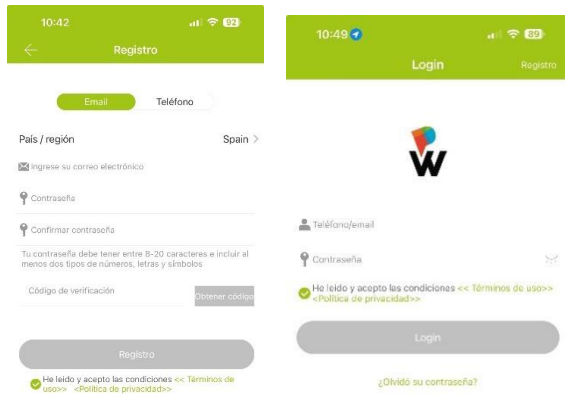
10:42
52
Registro

Email
Teléfono

País / región
Spain >

Ingrese su correo electrónico

Contraseña

Confirmar contraseña

Tu contraseña debe tener entre 8-20 caracteres e incluir al menos dos tipos de números, letras y símbolos

Código de verificación
Obtener código

Registro

He leído y acepto las condiciones << Términos de uso>> <Política de privacidad>>

10:49
89
Login
Registro

W

Teléfono/email

Contraseña

He leído y acepto las condiciones << Términos de uso>> <Política de privacidad>>

Login

¿Olvidó su contraseña?